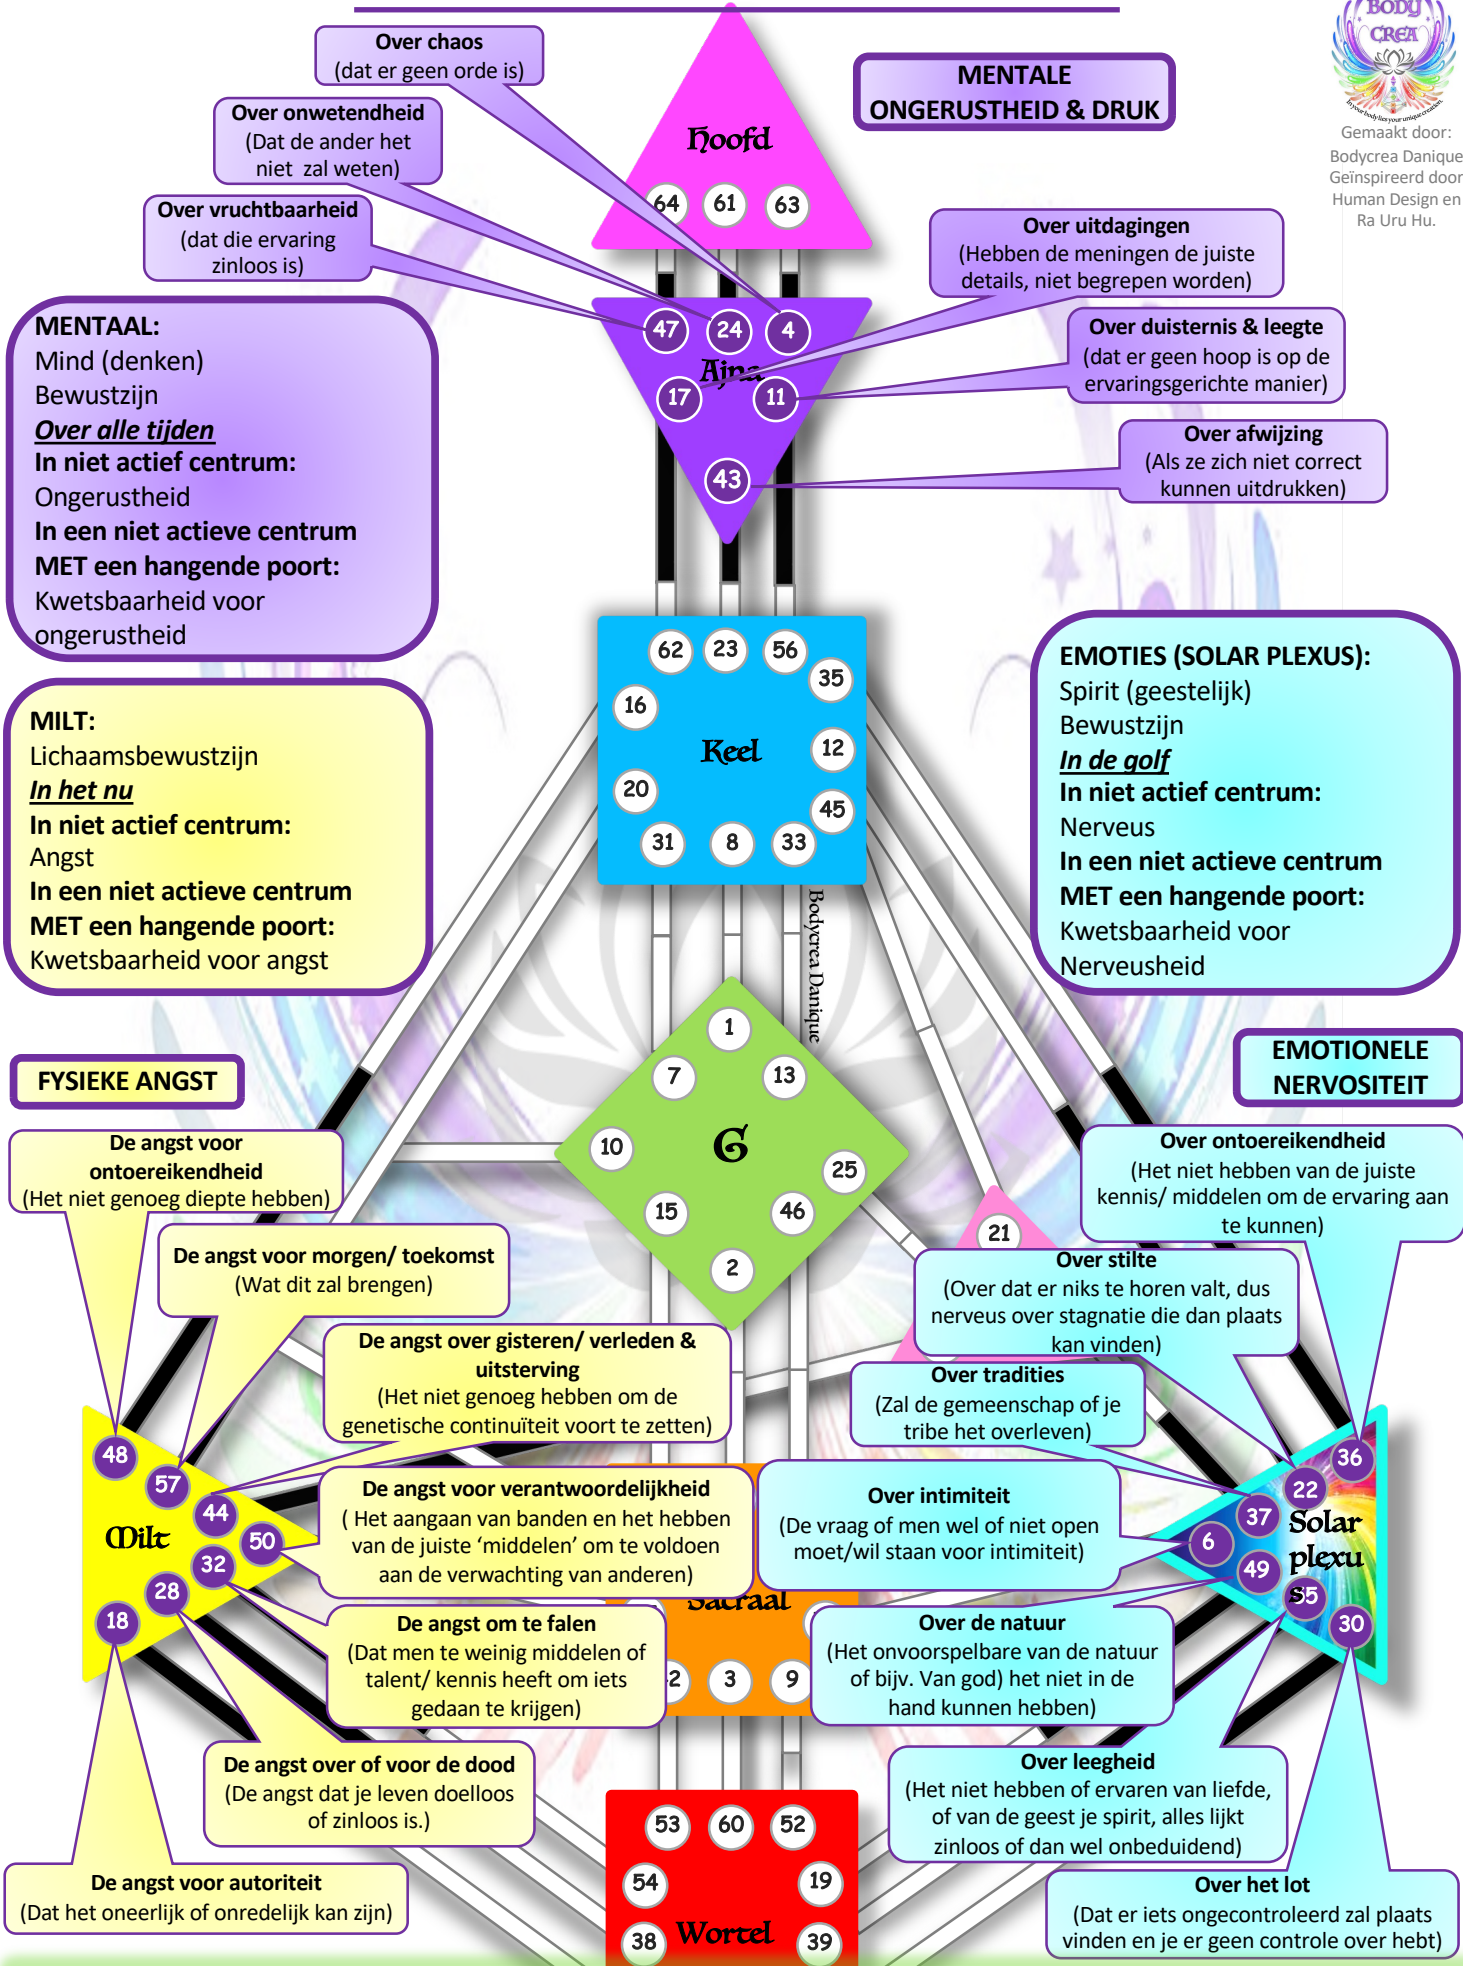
BODY CREA

Gemaakt door: Bodycrea Danique Geïnspireerd door Human Design en Ra Uru Hu.

MENTALE ONGERUSTHEID & DRUK

Over chaos
(dat er geen orde is)

Over onwetendheid
(Dat de ander het niet zal weten)

Over vruchtbaarheid
(dat die ervaring zinloos is)

Hoofd

64 61 63

Over uitdagingen
(Hebben de meningen de juiste details, niet begrepen worden)

Over duisternis & leegte
(dat er geen hoop is op de ervaringsgerichte manier)

Over afwijzing
(Als ze zich niet correct kunnen uitdrukken)

47 24 4
Ajna
17 11
43

MENTAAL:
Mind (denken)
Bewustzijn
Over alle tijden
In niet actief centrum:
Ongerustheid
In een niet actieve centrum
MET een hangende poort:
Kwetsbaarheid voor ongerustheid

62 23 56 35 16 Keel 12 20 45 31 8 33

MILT:
Lichaamsbewustzijn
In het nu
In niet actief centrum:
Angst
In een niet actieve centrum
MET een hangende poort:
Kwetsbaarheid voor angst

EMOTIES (SOLAR PLEXUS):
Spirit (geestelijk)
Bewustzijn
In de golf
In niet actief centrum:
Nerveus
In een niet actieve centrum
MET een hangende poort:
Kwetsbaarheid voor Nerveusheid

Bodycrea Danique

1 7 13 10 G 25 15 46 2

FYSIEKE ANGST

EMOTIONELE NERVOSITEIT

De angst voor ontoereikendheid
(Het niet genoeg diepte hebben)

De angst voor morgen/ toekomst
(Wat dit zal brengen)

De angst over gisteren/ verleden & uitsterving
(Het niet genoeg hebben om de genetische continuïteit voort te zetten)

Over ontoereikendheid
(Het niet hebben van de juiste kennis/ middelen om de ervaring aan te kunnen)

21

Over stilte
(Over dat er niks te horen valt, dus nerveus over stagnatie die dan plaats kan vinden)

Over tradities
(Zal de gemeenschap of je tribe het overleven)

48 57 44 50 Milt 32 28 18

De angst voor verantwoordelijkheid
( Het aangaan van banden en het hebben van de juiste 'middelen' om te voldoen aan de verwachting van anderen)

Over intimiteit
(De vraag of men wel of niet open moet/wil staan voor intimiteit)

36 22 37 Solar plexu 6 49 55 30

Sacraal

De angst om te falen
(Dat men te weinig middelen of talent/ kennis heeft om iets gedaan te krijgen)

2 3 9

Over de natuur
(Het onvoorspelbare van de natuur of bijv. Van god) het niet in de hand kunnen hebben)

De angst over of voor de dood
(De angst dat je leven doelloos of zinloos is.)

Over leegheid
(Het niet hebben of ervaren van liefde, of van de geest je spirit, alles lijkt zinloos of dan wel onbeduidend)

53 60 52 54 19 38 Wortel 39

De angst voor autoriteit
(Dat het oneerlijk of onredelijk kan zijn)

Over het lot
(Dat er iets ongecontroleerd zal plaats vinden en je er geen controle over hebt)